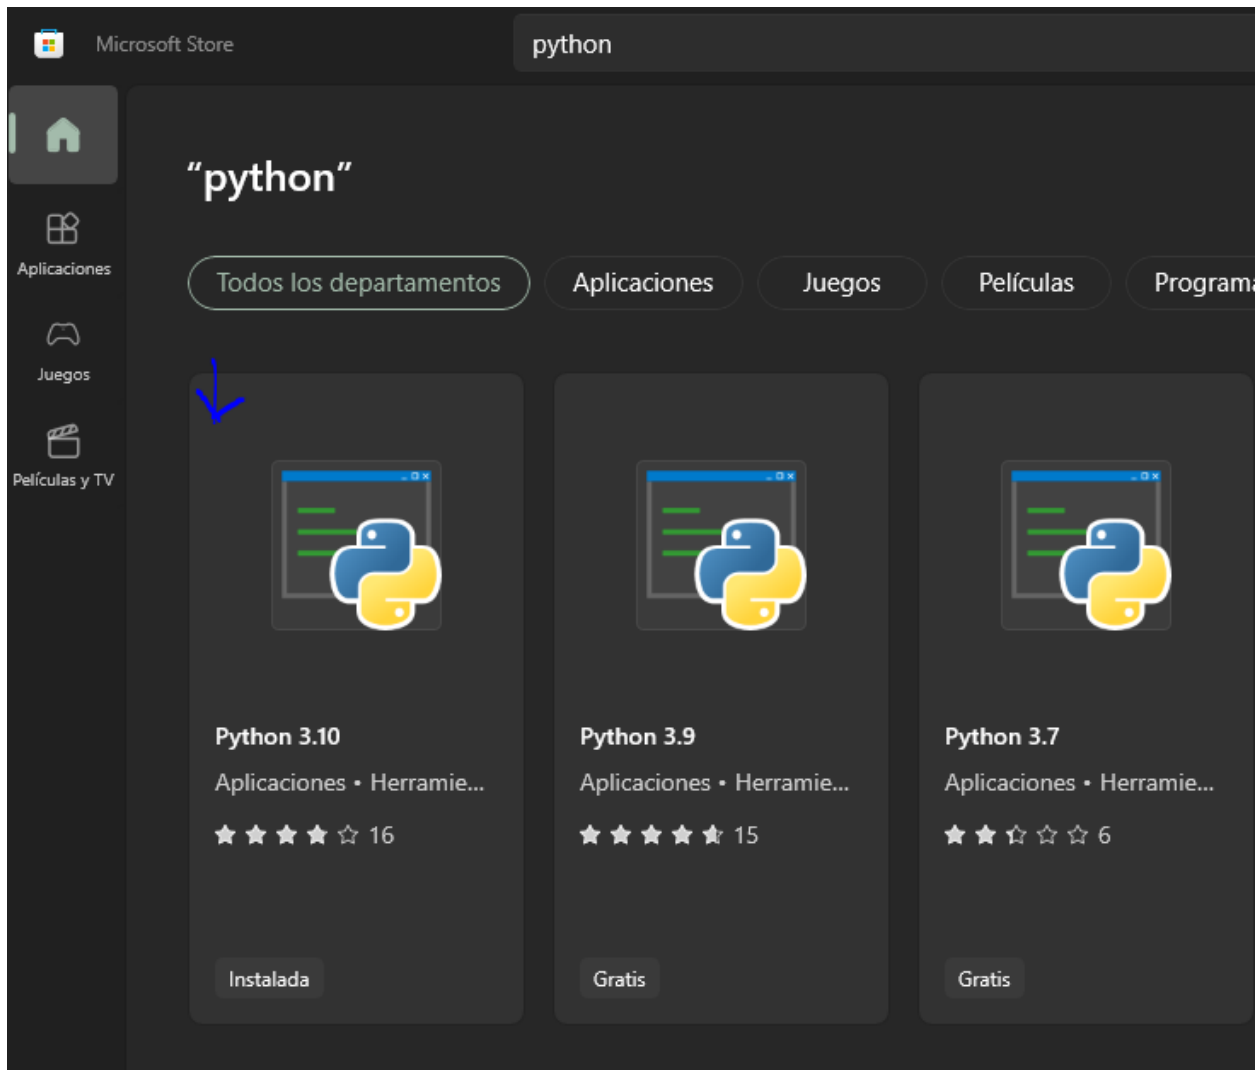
Microsoft Store

python

Aplicaciones

Juegos

Películas y TV

“python”

Todos los departamentos

Aplicaciones

Juegos

Películas

Programa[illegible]

Python 3.10

Aplicaciones • Herramie...

16

Instalada

Python 3.9

Aplicaciones • Herramie...

15

Gratis

Python 3.7

Aplicaciones • Herramie...

6

Gratis